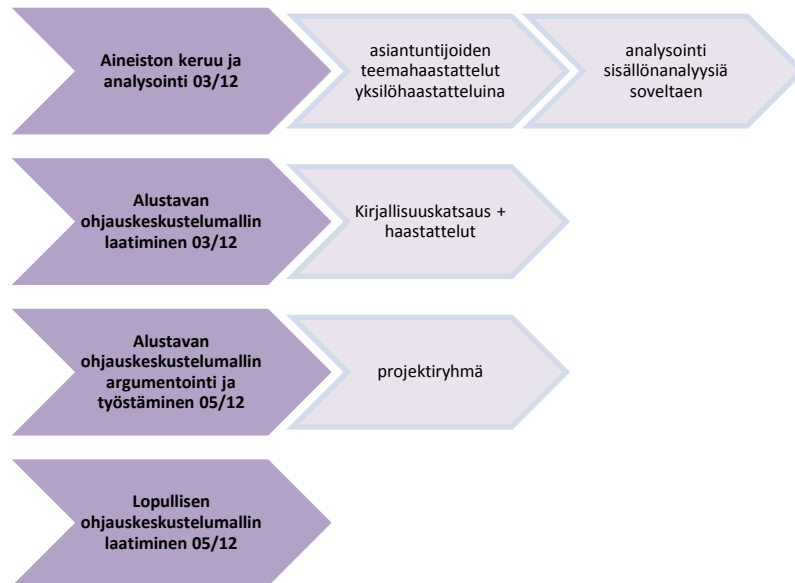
Aineiston keruu ja analysointi 03/12

asiantuntijoiden teemahaastattelut yksilöhaastatteluina

analysointi sisällönanalyysiä soveltaen

Alustavan ohjauskeskustelumallin laatiminen 03/12

Kirjallisuuskatsaus + haastattelut

Alustavan ohjauskeskustelumallin argumentointi ja työstäminen 05/12

projektiryhmä

Lopullisen ohjauskeskustelumallin laatiminen 05/12